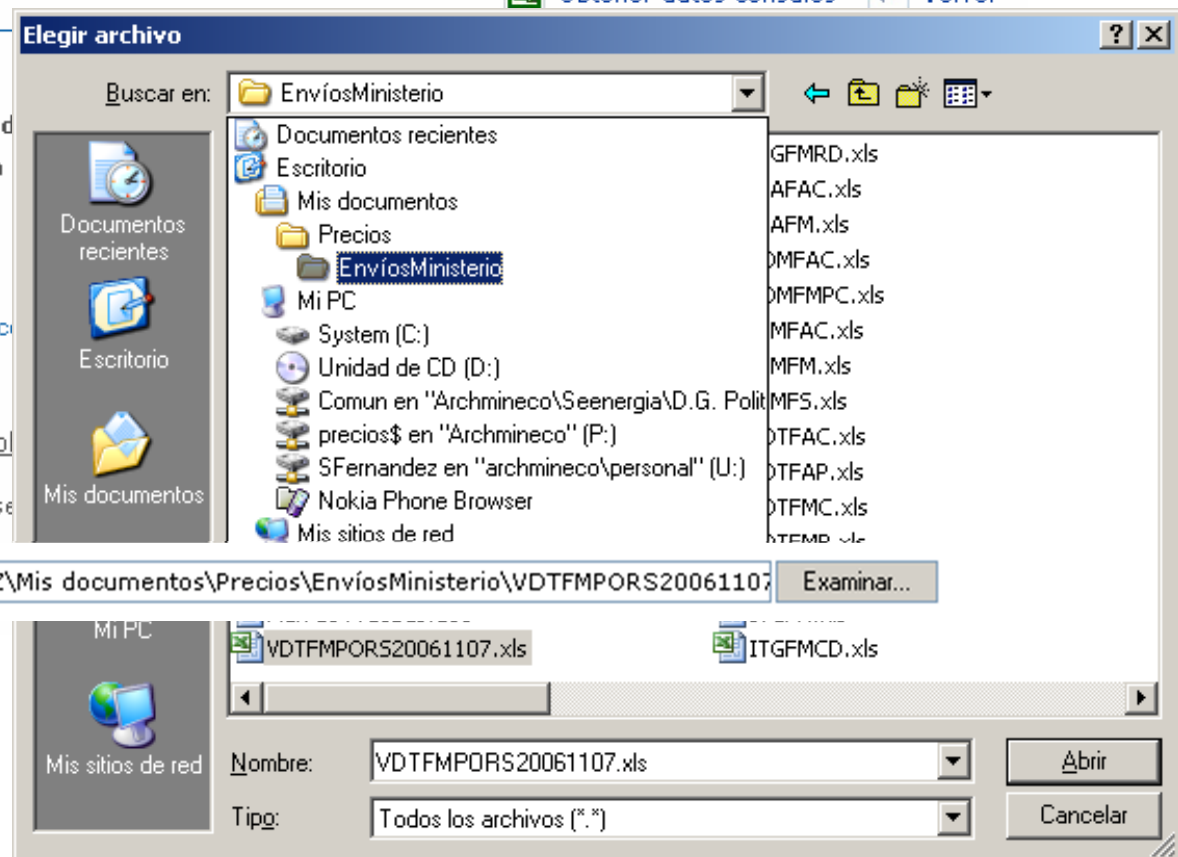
Elegir archivo

Buscar en: EnvíosMinisterio

Documentos recientes
Escritorio
Mis documentos
Mi PC
Mis sitios de red

Documentos recientes
Escritorio
Mis documentos
Precios
EnvíosMinisterio
Mi PC
System (C:)
Unidad de CD (D:)
Comun en "Archmineco\Seenergia\D.G. Polit
precios$ en "Archmineco" (P:)
SFernandez en "archmineco\personal" (U:)
Nokia Phone Browser
Mis sitios de red

GFMRD.xls
AFAC.xls
AFM.xls
)MFAC.xls
)MFMPC.xls
MFAC.xls
MFM.xls
MFS.xls
)TFAC.xls
)TFAP.xls
)TFMC.xls

:\Mis documentos\Precios\EnvíosMinisterio\VDTFMPORS20061107
Examinar...

VDTFMPORS20061107.xls
ITGFMCD.xls

Nombre: VDTFMPORS20061107.xls
Abrir
Tipo: Todos los archivos (*.*)
Cancelar